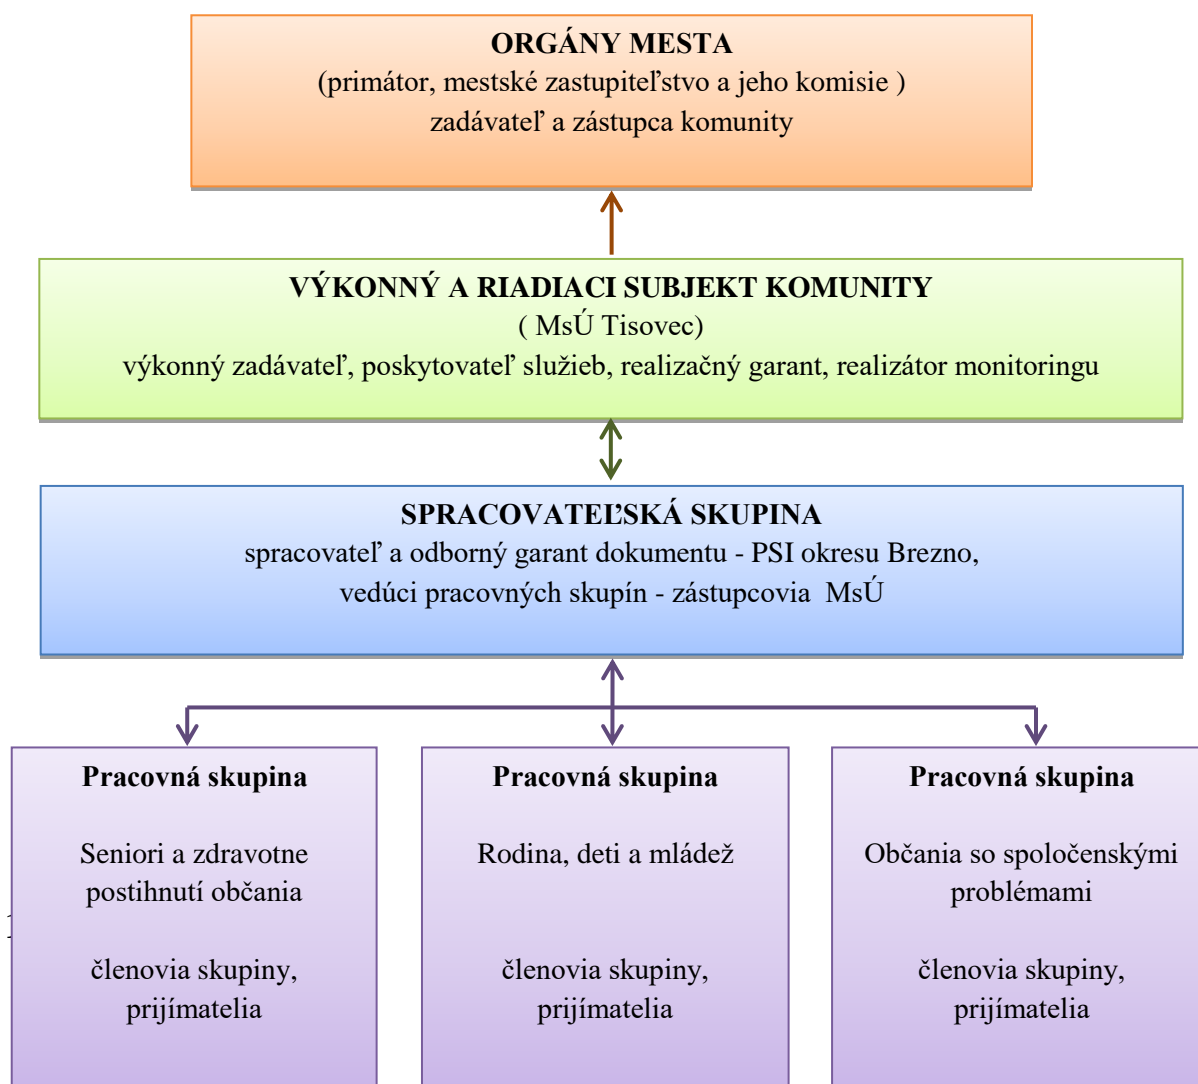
ORGÁNY MESTA
(primátor, mestské zastupiteľstvo a jeho komisie )
zadávateľ a zástupca komunity

VÝKONNÝ A RIADIACI SUBJEKT KOMUNITY
( MsÚ Tisovec)
výkonný zadávateľ, poskytovateľ služieb, realizačný garant, realizátor monitoringu

SPRACOVATEĽSKÁ SKUPINA
spracovateľ a odborný garant dokumentu - PSI okresu Brezno,
vedúci pracovných skupín - zástupcovia MsÚ

Pracovná skupina

Seniori a zdravotne postihnutí občania

členovia skupiny, prijímatelia

Pracovná skupina

Rodina, deti a mládež

členovia skupiny, prijímatelia

Pracovná skupina

Občania so spoločenskými problémami

členovia skupiny, prijímatelia